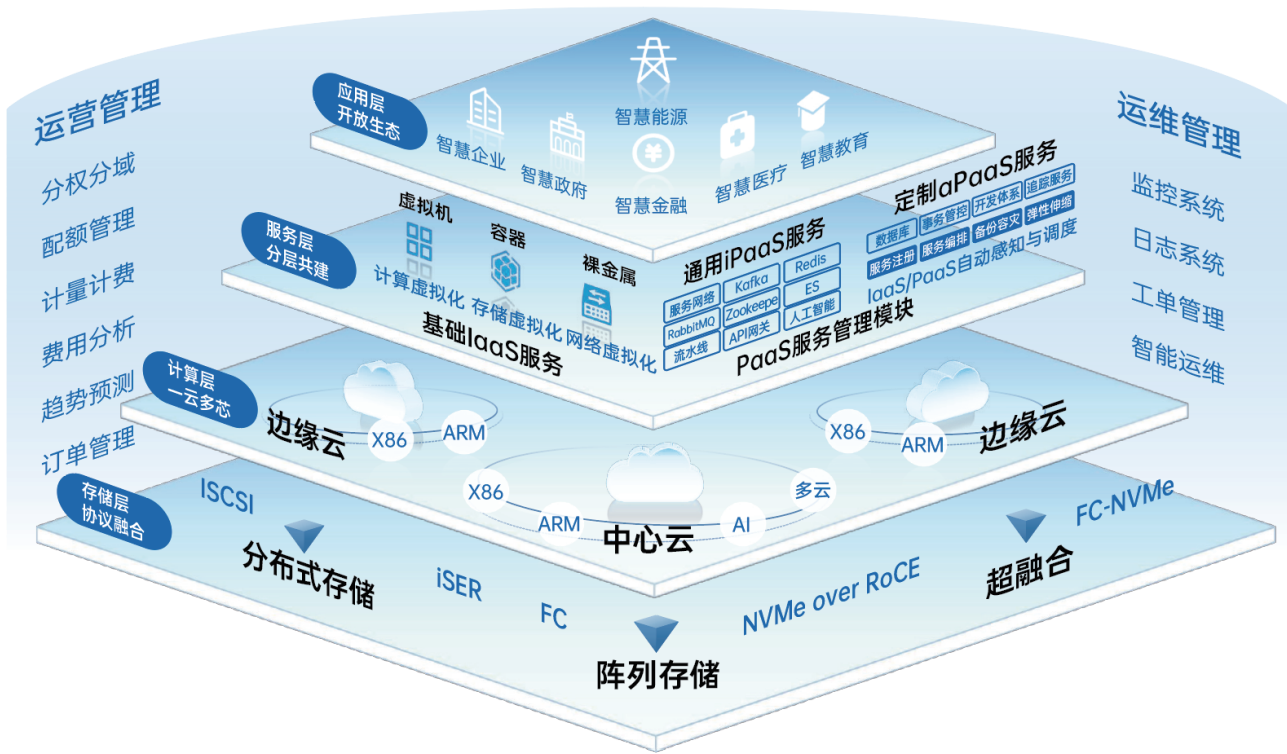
运营管理

分权分域

配额管理

计量计费

费用分析

趋势预测

订单管理

应用层
开放生态

智慧企业

智慧政府

智慧能源

智慧金融

智慧医疗

智慧教育

服务层
分层共建

虚拟机

计算虚拟化

容器

存储虚拟化

裸金属

网络虚拟化

基础IaaS服务

通用iPaaS服务

服务网络

Kafka

Redis

RabbitMQ

Zookeepe

ES

流水线

API网关

人工智能

PaaS服务管理模块

定制aPaaS服务

数据库

事务管控

开发体系

追踪服务

服务注册

服务编排

备份容灾

弹性伸缩

IaaS/PaaS自动感知与调度

计算层
一云多芯

边缘云

X86

ARM

X86

ARM

边缘云

X86

ARM

中心云

AI

多云

存储层
协议融合

ISCSI

分布式存储

iSER

FC

NVMe over RoCE

FC-NVMe

超融合

阵列存储

运维管理

监控系统

日志系统

工单管理

智能运维